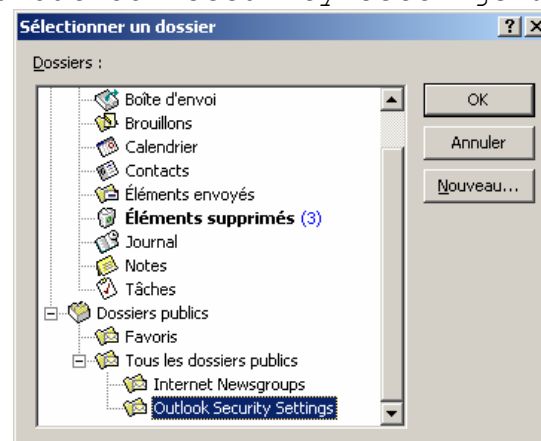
Sélectionner un dossier
? X
Dossiers :
Boîte d'envoi
Brouillons
Calendrier
Contacts
Éléments envoyés
Éléments supprimés (3)
Journal
Notes
Tâches
Dossiers publics
Favoris
Tous les dossiers publics
Internet Newsgroups
Outlook Security Settings
OK
Annuler
Nouveau...